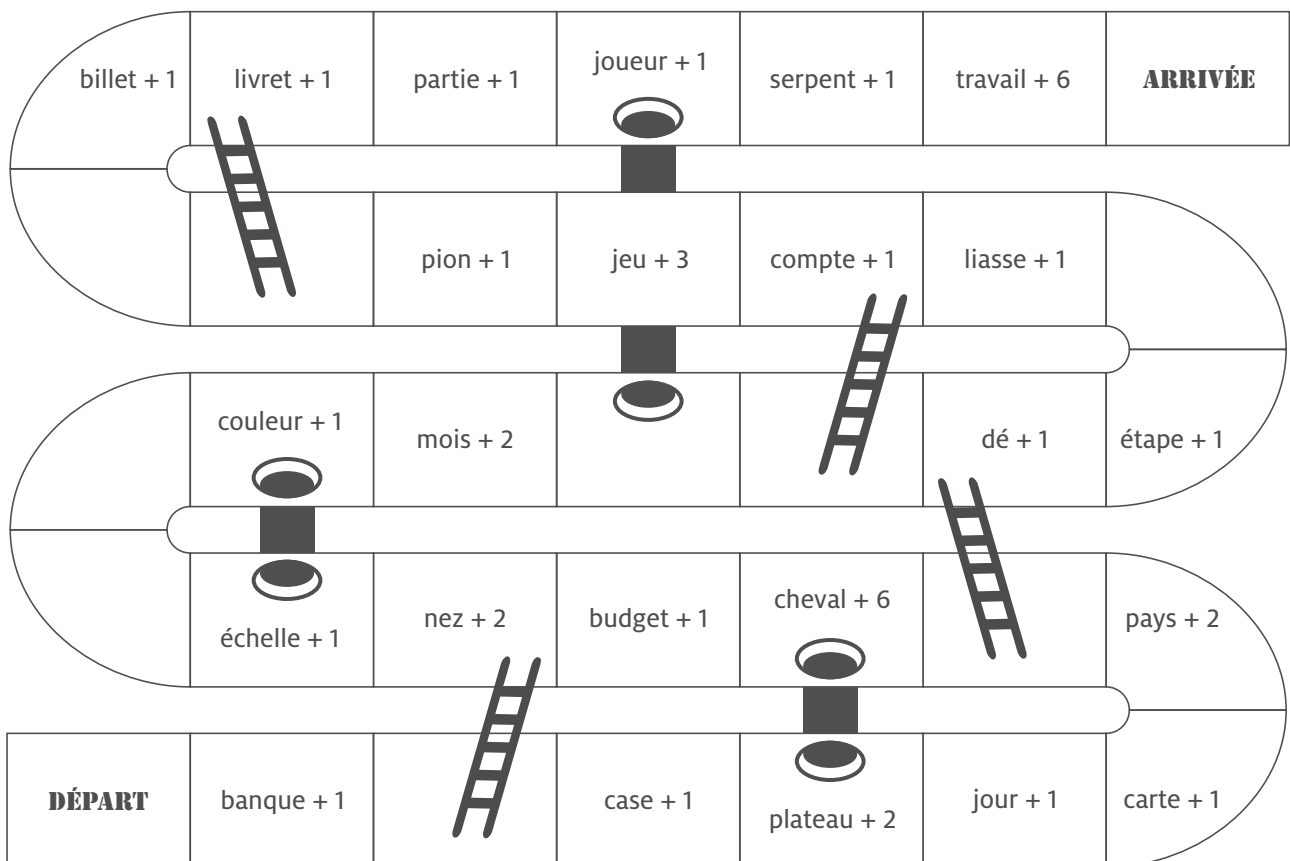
billet + 1

livret + 1

partie + 1

joueur + 1

serpent + 1

travail + 6

ARRIVÉE

pion + 1

jeu + 3

compte + 1

liasse + 1

couleur + 1

mois + 2

dé + 1

étape + 1

échelle + 1

nez + 2

budget + 1

cheval + 6

pays + 2

DÉPART

banque + 1

case + 1

plateau + 2

jour + 1

carte + 1